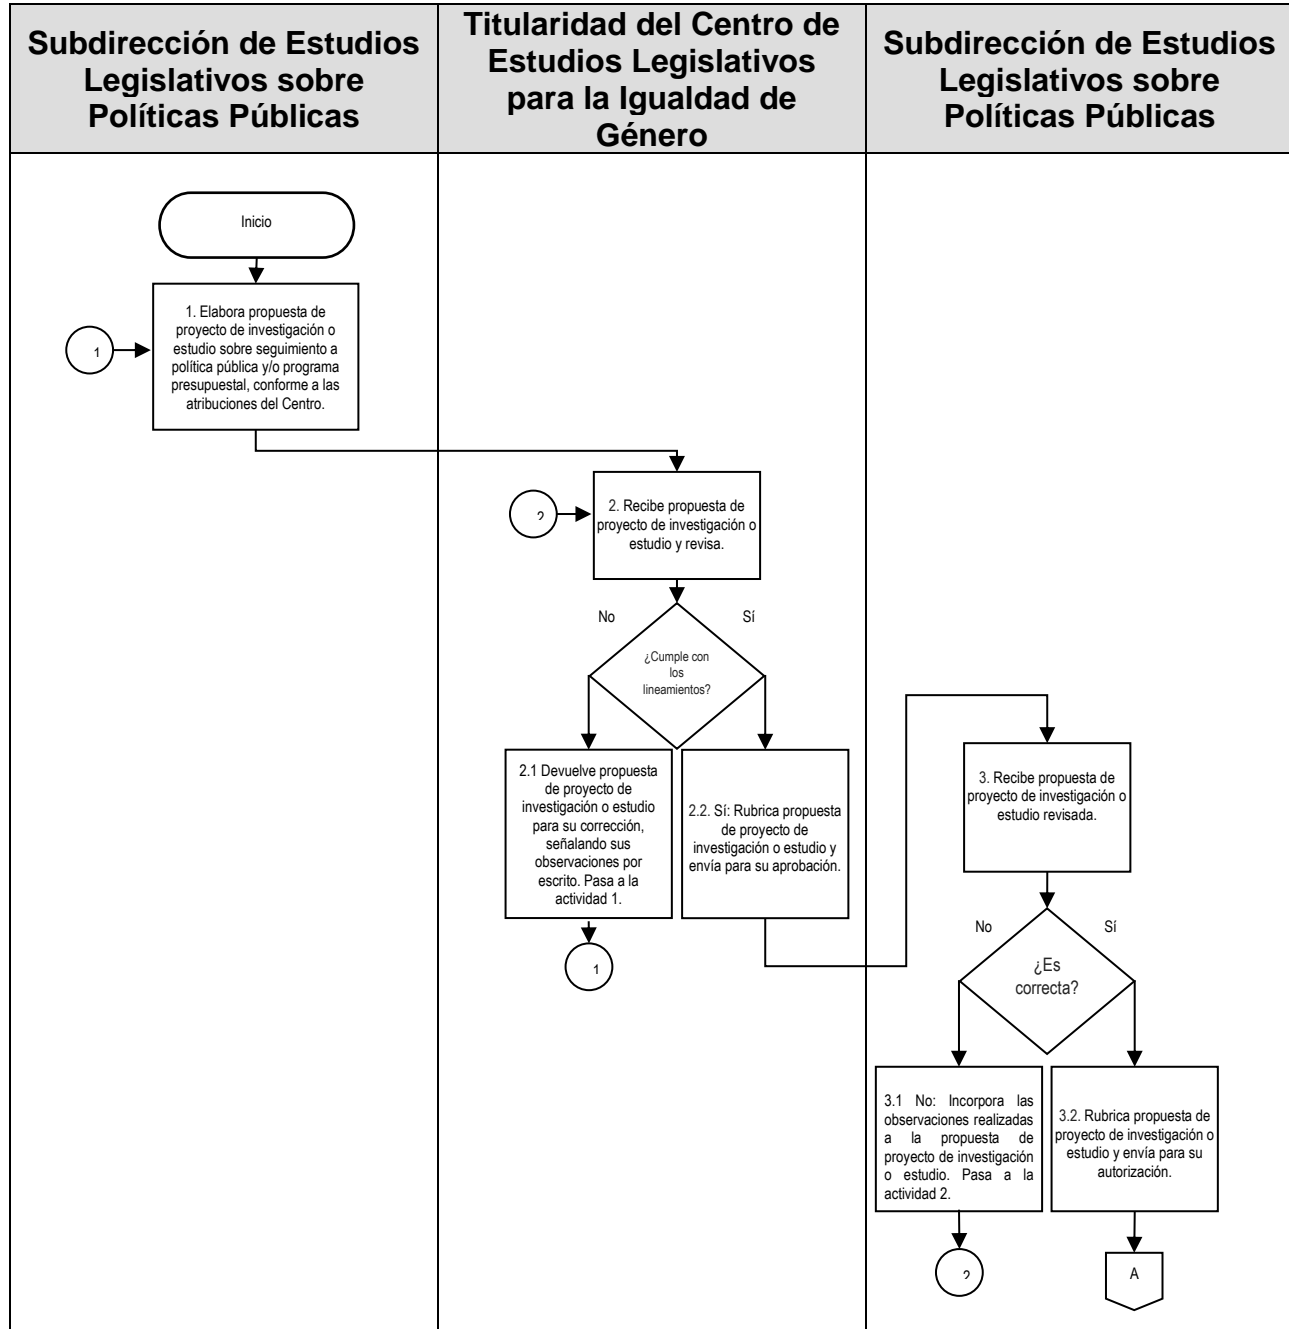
| Subdirección de Estudios Legislativos sobre Políticas Públicas | Titularidad del Centro de Estudios Legislativos para la Igualdad de Género | Subdirección de Estudios Legislativos sobre Políticas Públicas |
|---|---|---|

Inicio

1. Elabora propuesta de proyecto de investigación o estudio sobre seguimiento a política pública y/o programa presupuestal, conforme a las atribuciones del Centro.

1

2

2. Recibe propuesta de proyecto de investigación o estudio y revisa.

No

Sí

¿Cumple con los lineamientos?

2.1 Devuelve propuesta de proyecto de investigación o estudio para su corrección, señalando sus observaciones por escrito. Pasa a la actividad 1.

1

2.2. Sí: Rubrica propuesta de proyecto de investigación o estudio y envía para su aprobación.

3. Recibe propuesta de proyecto de investigación o estudio revisada.

No

Sí

¿Es correcta?

3.1 No: Incorpora las observaciones realizadas a la propuesta de proyecto de investigación o estudio. Pasa a la actividad 2.

2

3.2. Rubrica propuesta de proyecto de investigación o estudio y envía para su autorización.

A